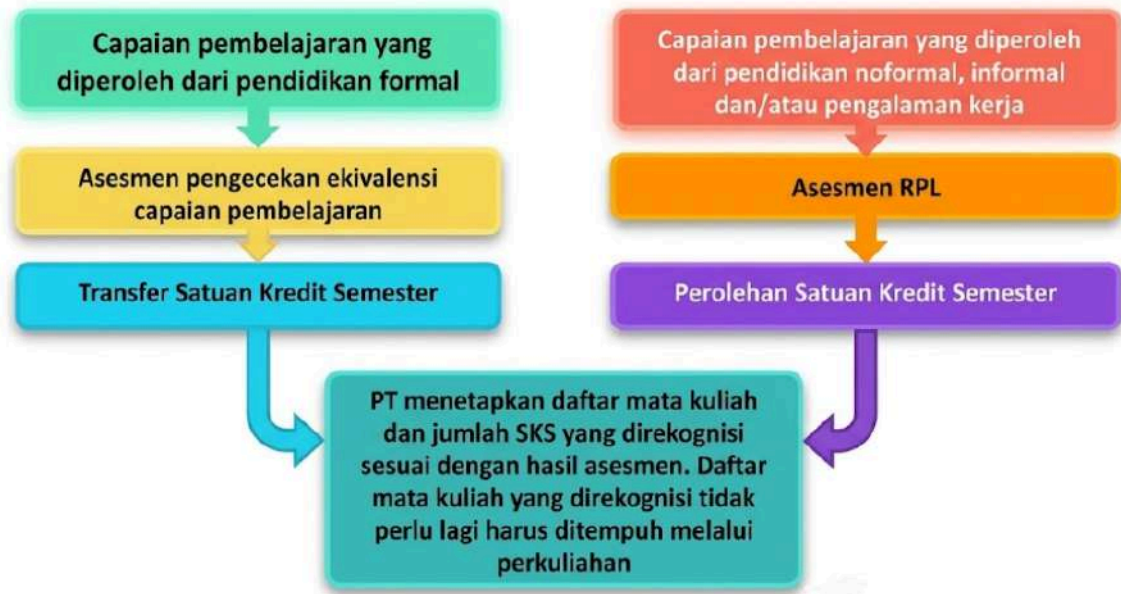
Capaian pembelajaran yang diperoleh dari pendidikan formal

Asesmen pengecekan ekivalensi capaian pembelajaran

Transfer Satuan Kredit Semester

Capaian pembelajaran yang diperoleh dari pendidikan noformal, informal dan/atau pengalaman kerja

Asesmen RPL

Perolehan Satuan Kredit Semester

PT menetapkan daftar mata kuliah dan jumlah SKS yang direkognisi sesuai dengan hasil asesmen. Daftar mata kuliah yang direkognisi tidak perlu lagi harus ditempuh melalui perkuliahan